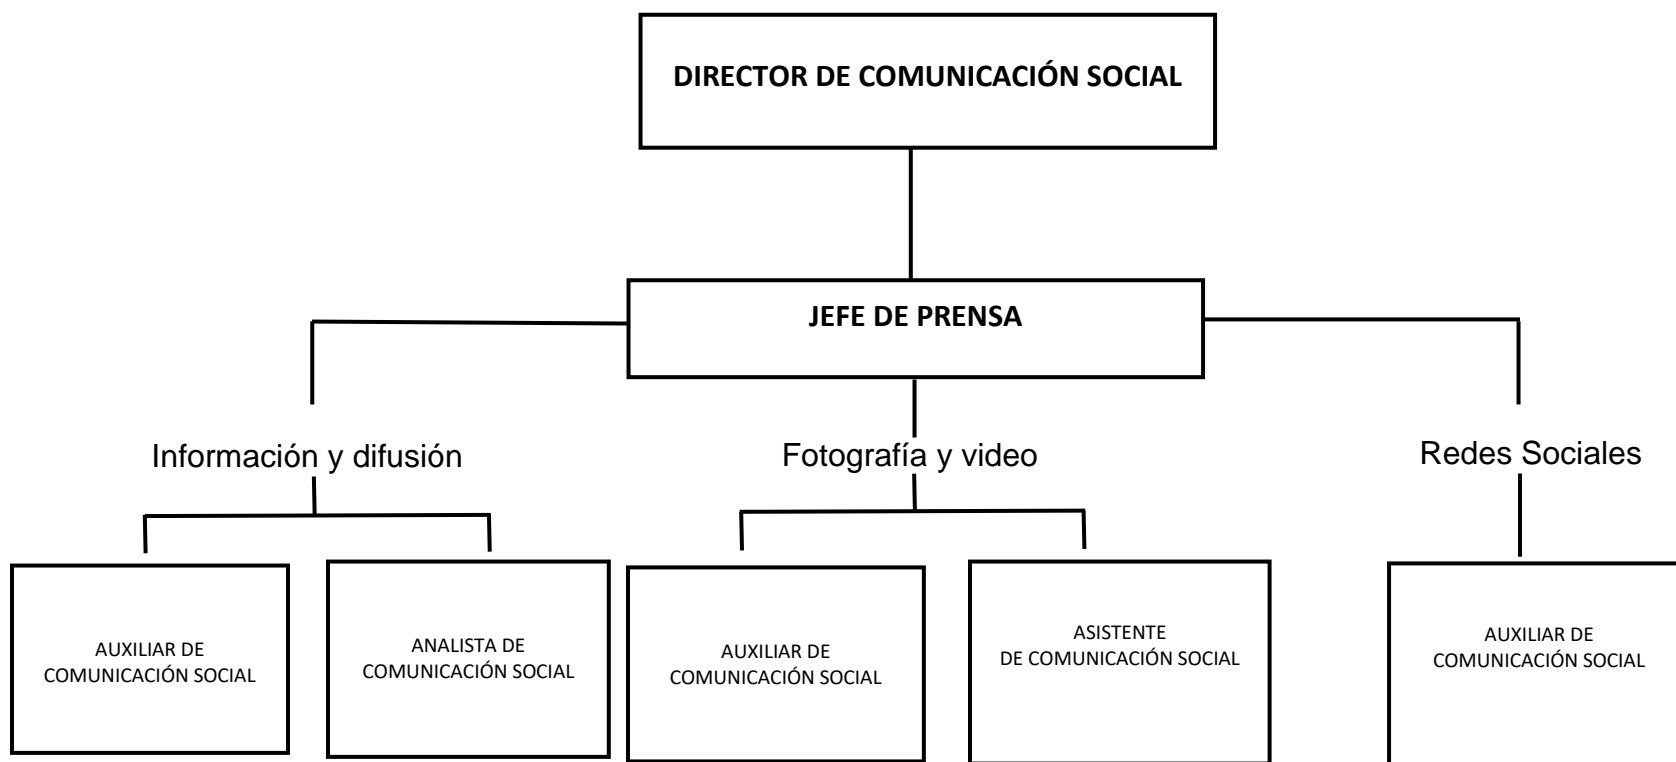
DIRECTOR DE COMUNICACIÓN SOCIAL

JEFE DE PRENSA

Información y difusión

Fotografía y video

Redes Sociales

AUXILIAR DE COMUNICACIÓN SOCIAL

ANALISTA DE COMUNICACIÓN SOCIAL

AUXILIAR DE COMUNICACIÓN SOCIAL

ASISTENTE DE COMUNICACIÓN SOCIAL

AUXILIAR DE COMUNICACIÓN SOCIAL